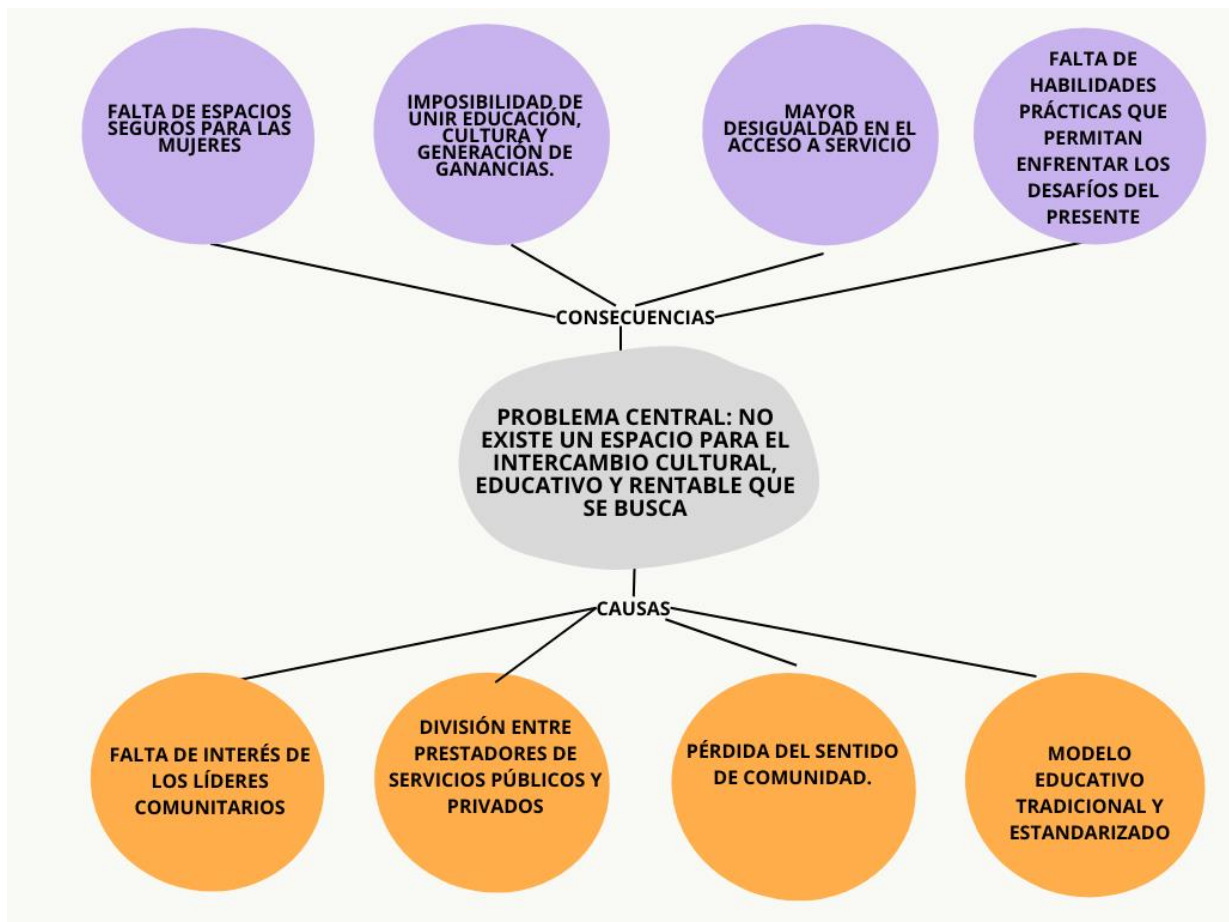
FALTA DE ESPACIOS SEGUROS PARA LAS MUJERES

IMPOSIBILIDAD DE UNIR EDUCACIÓN, CULTURA Y GENERACIÓN DE GANANCIAS.

MAYOR DESIGUALDAD EN EL ACCESO A SERVICIO

FALTA DE HABILIDADES PRÁCTICAS QUE PERMITAN ENFRENTAR LOS DESAFÍOS DEL PRESENTE

CONSECUENCIAS

PROBLEMA CENTRAL: NO EXISTE UN ESPACIO PARA EL INTERCAMBIO CULTURAL, EDUCATIVO Y RENTABLE QUE SE BUSCA

CAUSAS

FALTA DE INTERÉS DE LOS LÍDERES COMUNITARIOS

DIVISIÓN ENTRE PRESTADORES DE SERVICIOS PÚBLICOS Y PRIVADOS

PÉRDIDA DEL SENTIDO DE COMUNIDAD.

MODELO EDUCATIVO TRADICIONAL Y ESTANDARIZADO